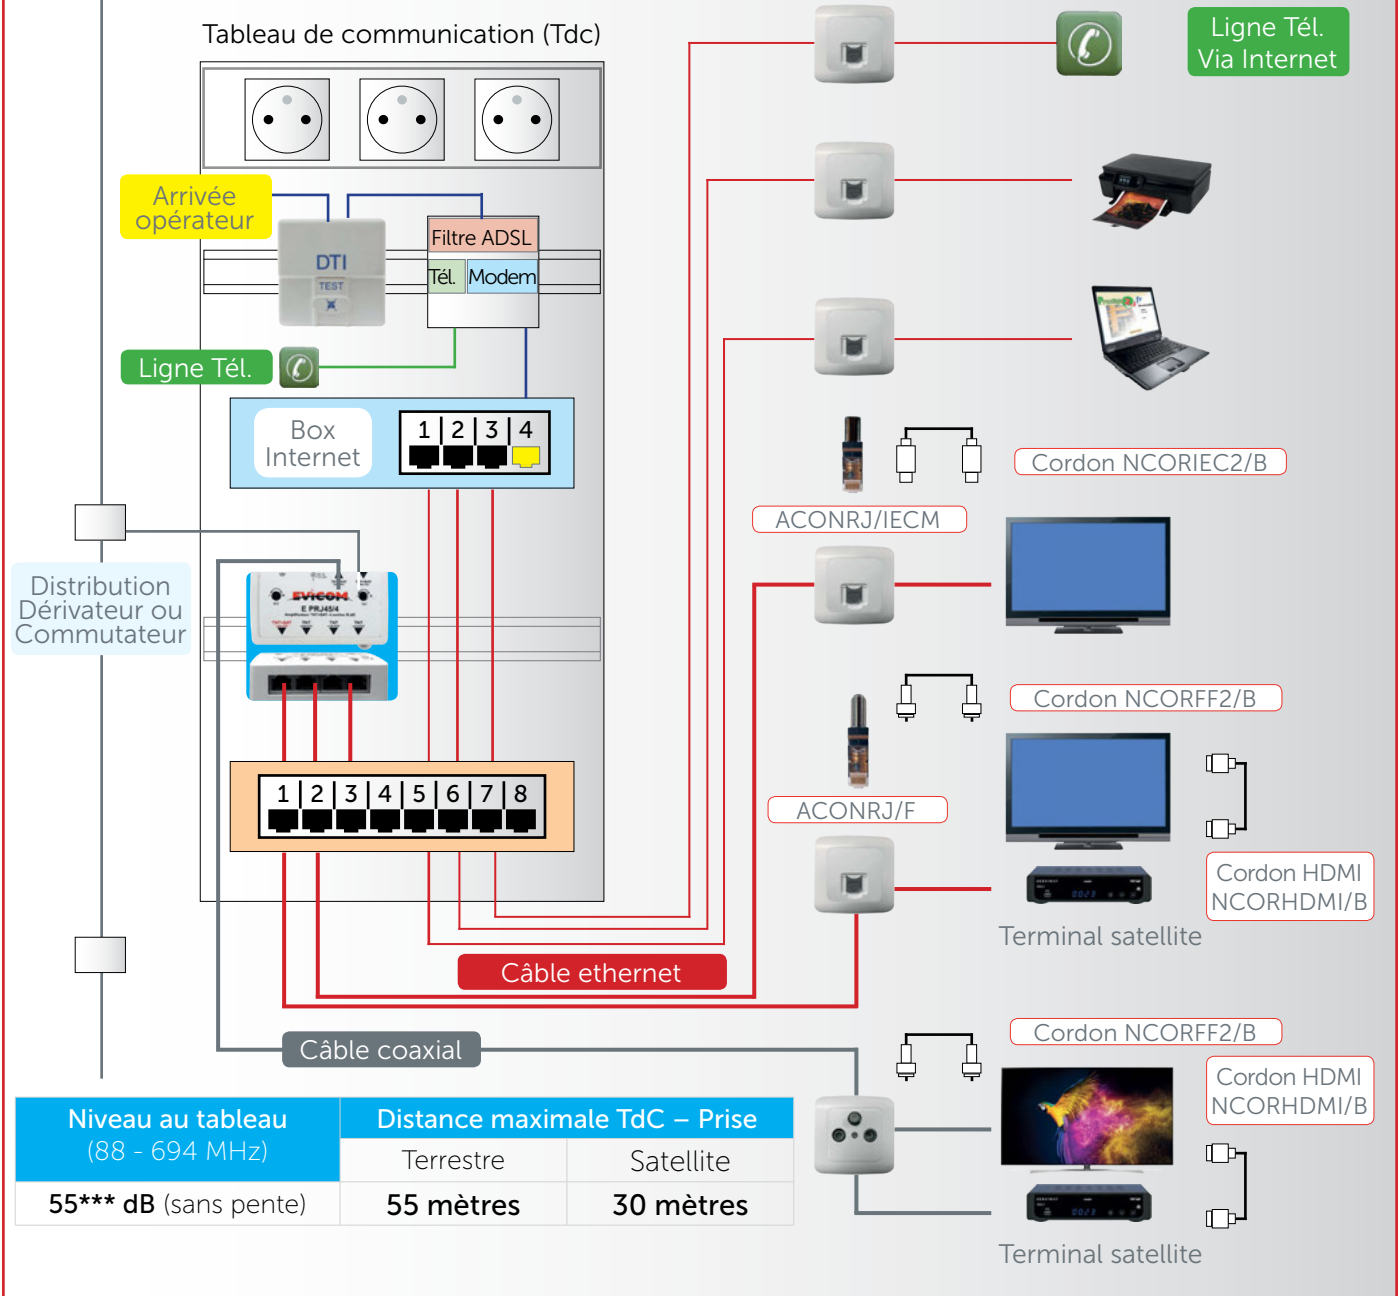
Tableau de communication (Tdc)

Ligne Tél. Via Internet

Arrivée opérateur

DTI

TEST

Filtre ADSL

Tél.

Modem

Ligne Tél.

Box Internet

| 1 | 2 | 3 | 4 |

Cordon NCORIEC2/B

ACONRJ/IECM

Distribution Dérivateur ou Commutateur

EVICOM

E PRJ45/4

Cordon NCORFF2/B

ACONRJ/F

| 1 | 2 | 3 | 4 | 5 | 6 | 7 | 8 |

Cordon HDMI NCORHDMI/B

Terminal satellite

Câble ethernet

Câble coaxial

Cordon NCORFF2/B

Cordon HDMI NCORHDMI/B

Terminal satellite

| Niveau au tableau (88 - 694 MHz) | Distance maximale TdC – Prise | |
|---|---|---|
| | Terrestre | Satellite |
| 55*** dB (sans pente) | 55 mètres | 30 mètres |